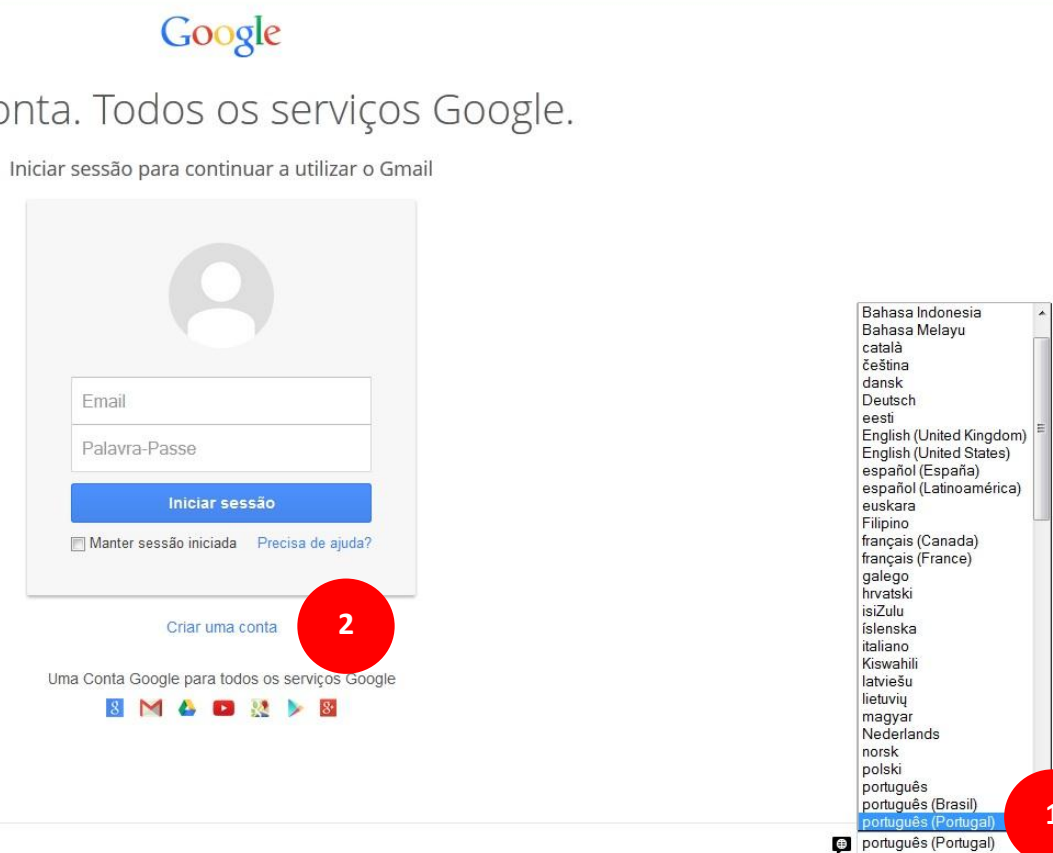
Google

onta. Todos os serviços Google.

Iniciar sessão para continuar a utilizar o Gmail

Email

Palavra-Passe

Iniciar sessão

Manter sessão iniciada Precisa de ajuda?

Criar uma conta

2

Uma Conta Google para todos os serviços Google

Bahasa Indonesia
Bahasa Melayu
català
čeština
dansk
Deutsch
eesti
English (United Kingdom)
English (United States)
español (España)
español (Latinoamérica)
euskara
Filipino
français (Canada)
français (France)
galego
hrvatski
isiZulu
íslenska
italiano
Kiswahili
latviešu
lietuvių
magyar
Nederlands
norsk
polski
português
português (Brasil)
português (Portugal)

1

português (Portugal)